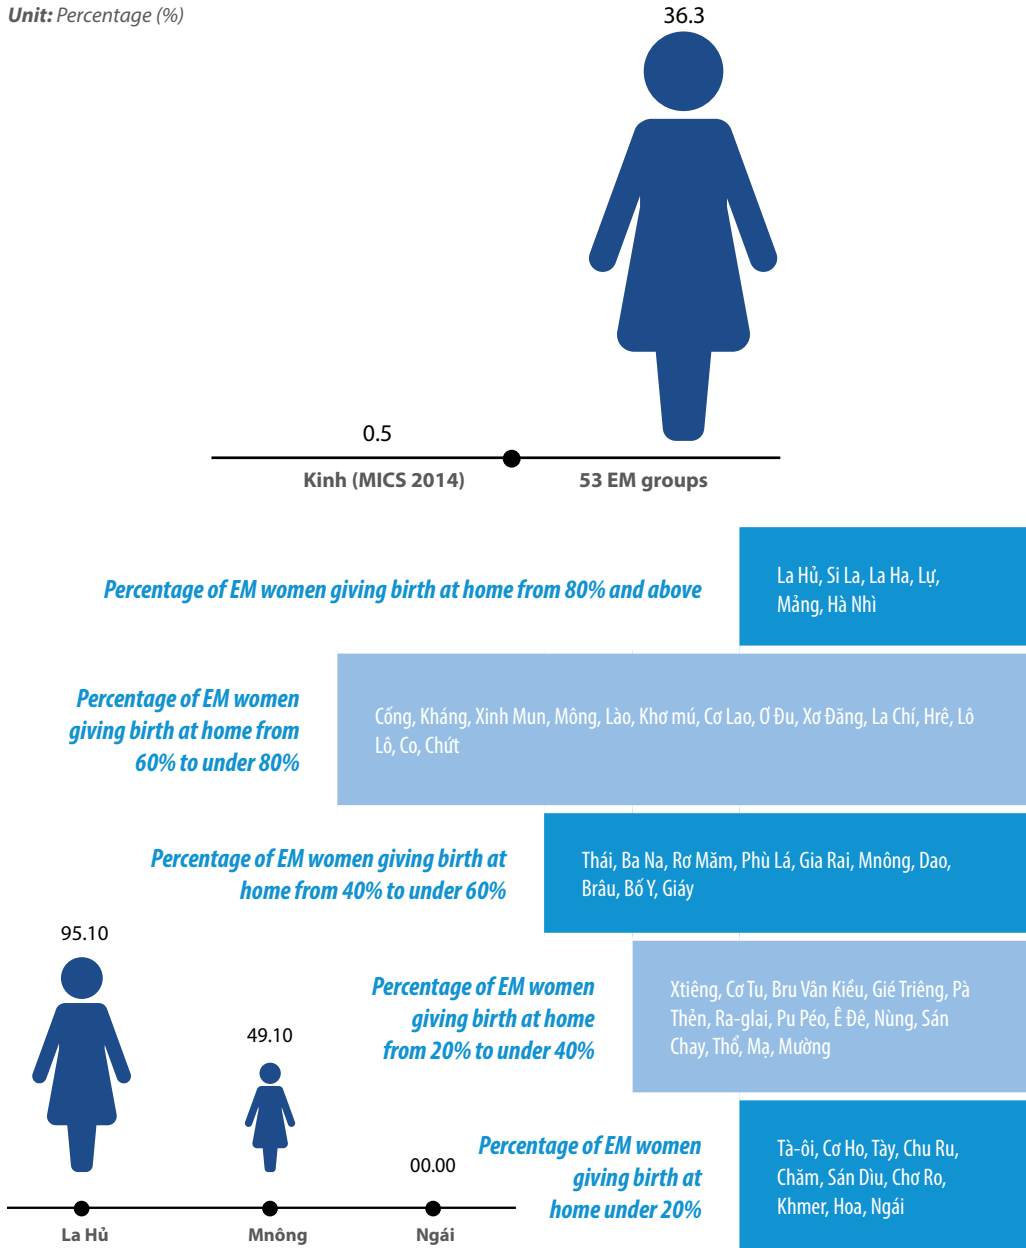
Unit: Percentage (%)

36.3

0.5

Kinh (MICS 2014)

53 EM groups

Percentage of EM women giving birth at home from 80% and above

La Hủ, Si La, La Ha, Lự, Mảng, Hà Nhì

Percentage of EM women giving birth at home from 60% to under 80%

Cống, Kháng, Xinh Mun, Mông, Lào, Khơ mú, Cơ Lao, Ơ Đu, Xơ Đăng, La Chí, Hrê, Lô Lô, Co, Chứt

Percentage of EM women giving birth at home from 40% to under 60%

Thái, Ba Na, Rơ Măm, Phù Lá, Gia Rai, Mnông, Dao, Brâu, Bố Y, Giáy

95.10

Percentage of EM women giving birth at home from 20% to under 40%

Xtiêng, Cơ Tu, Bru Vân Kiều, Gié Triêng, Pà Thẻn, Ra-glai, Pu Péo, Ê Đê, Nùng, Sán Chay, Thổ, Mạ, Mường

49.10

00.00

Percentage of EM women giving birth at home under 20%

Tà-ôi, Cơ Ho, Tày, Chu Ru, Chăm, Sán Dìu, Chơ Ro, Khmer, Hoa, Ngái

La Hủ

Mnông

Ngái